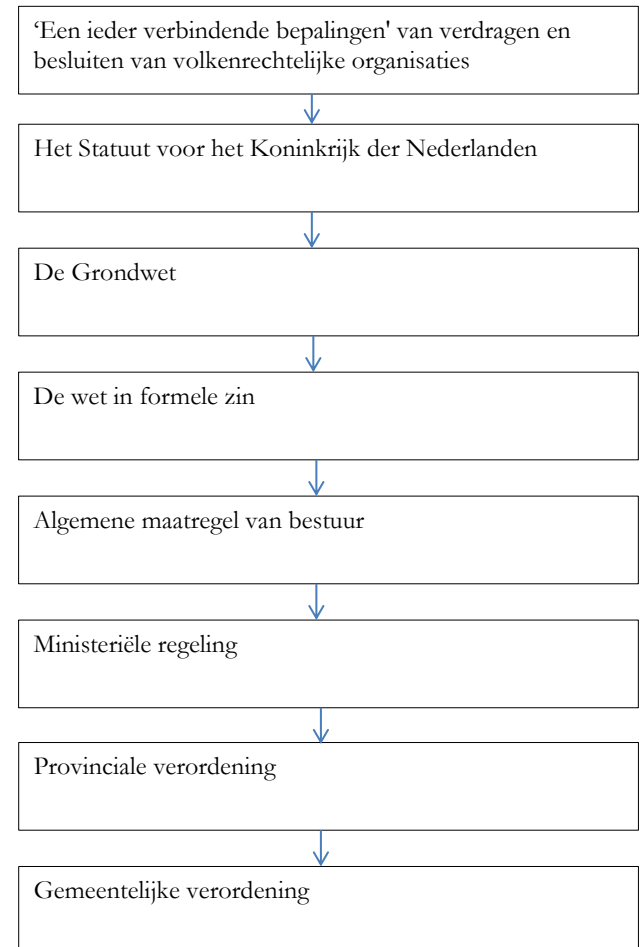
‘Een ieder verbindende bepalingen' van verdragen en besluiten van volkenrechtelijke organisaties

Het Statuut voor het Koninkrijk der Nederlanden

De Grondwet

De wet in formele zin

Algemene maatregel van bestuur

Ministeriële regeling

Provinciale verordening

Gemeentelijke verordening